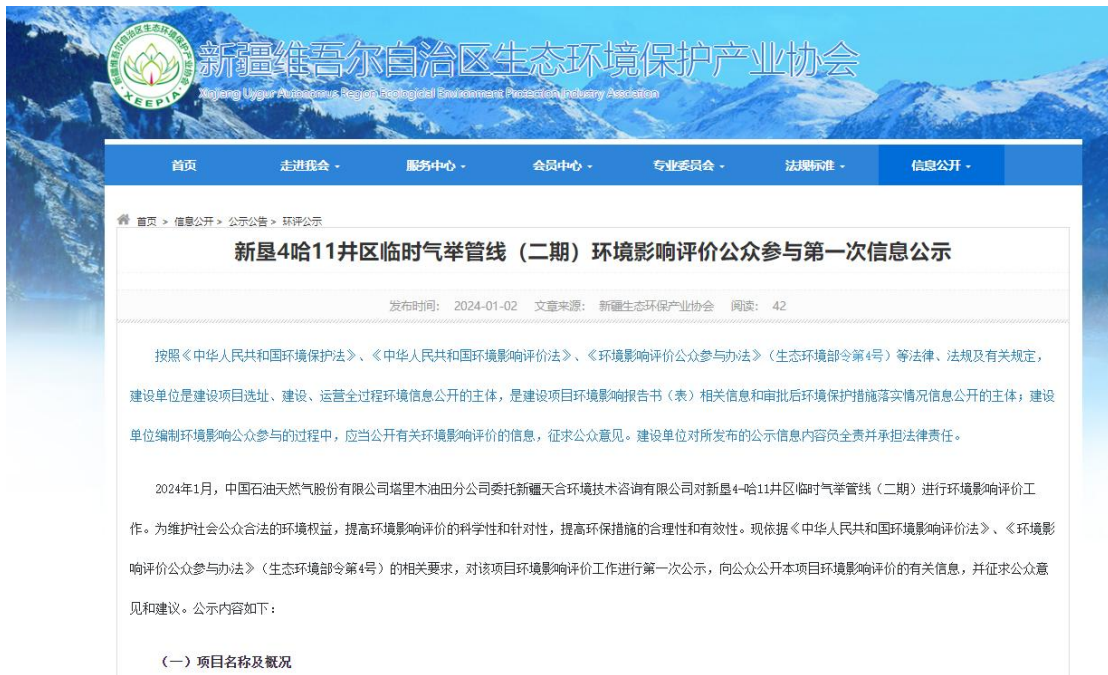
新疆维吾尔自治区生态环境保护产业协会
Xinjiang Uygur Autonomous Region Ecological Environment Protection Industry Association
XEEPIA

首页 走进我会 服务中心 会员中心 专业委员会 法规标准 信息公开

首页 > 信息公开 > 公示公告 > 环评公示

新垦4哈11井区临时气举管线（二期）环境影响评价公众参与第一次信息公示

发布时间: 2024-01-02 文章来源: 新疆生态环保产业协会 阅读: 42

按照《中华人民共和国环境保护法》、《中华人民共和国环境影响评价法》、《环境影响评价公众参与办法》（生态环境部令第4号）等法律、法规及有关规定，建设单位是建设项目选址、建设、运营全过程环境信息公开的主体，是建设项目环境影响报告书（表）相关信息和审批后环境保护措施落实情况信息公开的主体；建设单位编制环境影响公众参与的过程中，应当公开有关环境影响评价的信息，征求公众意见。建设单位对所发布的公示信息内容员全责并承担法律责任。

2024年1月，中国石油天然气股份有限公司塔里木油田分公司委托新疆天合环境技术咨询有限公司对新垦4-哈11井区临时气举管线（二期）进行环境影响评价工作。为维护社会公众合法的环境权益，提高环境影响评价的科学性和针对性，提高环保措施的合理性和有效性。现依据《中华人民共和国环境影响评价法》、《环境影响评价公众参与办法》（生态环境部令第4号）的相关要求，对该项目环境影响评价工作进行第一次公示，向公众公开本项目环境影响评价的有关信息，并征求公众意见和建议。公示内容如下：

（一）项目名称及概况